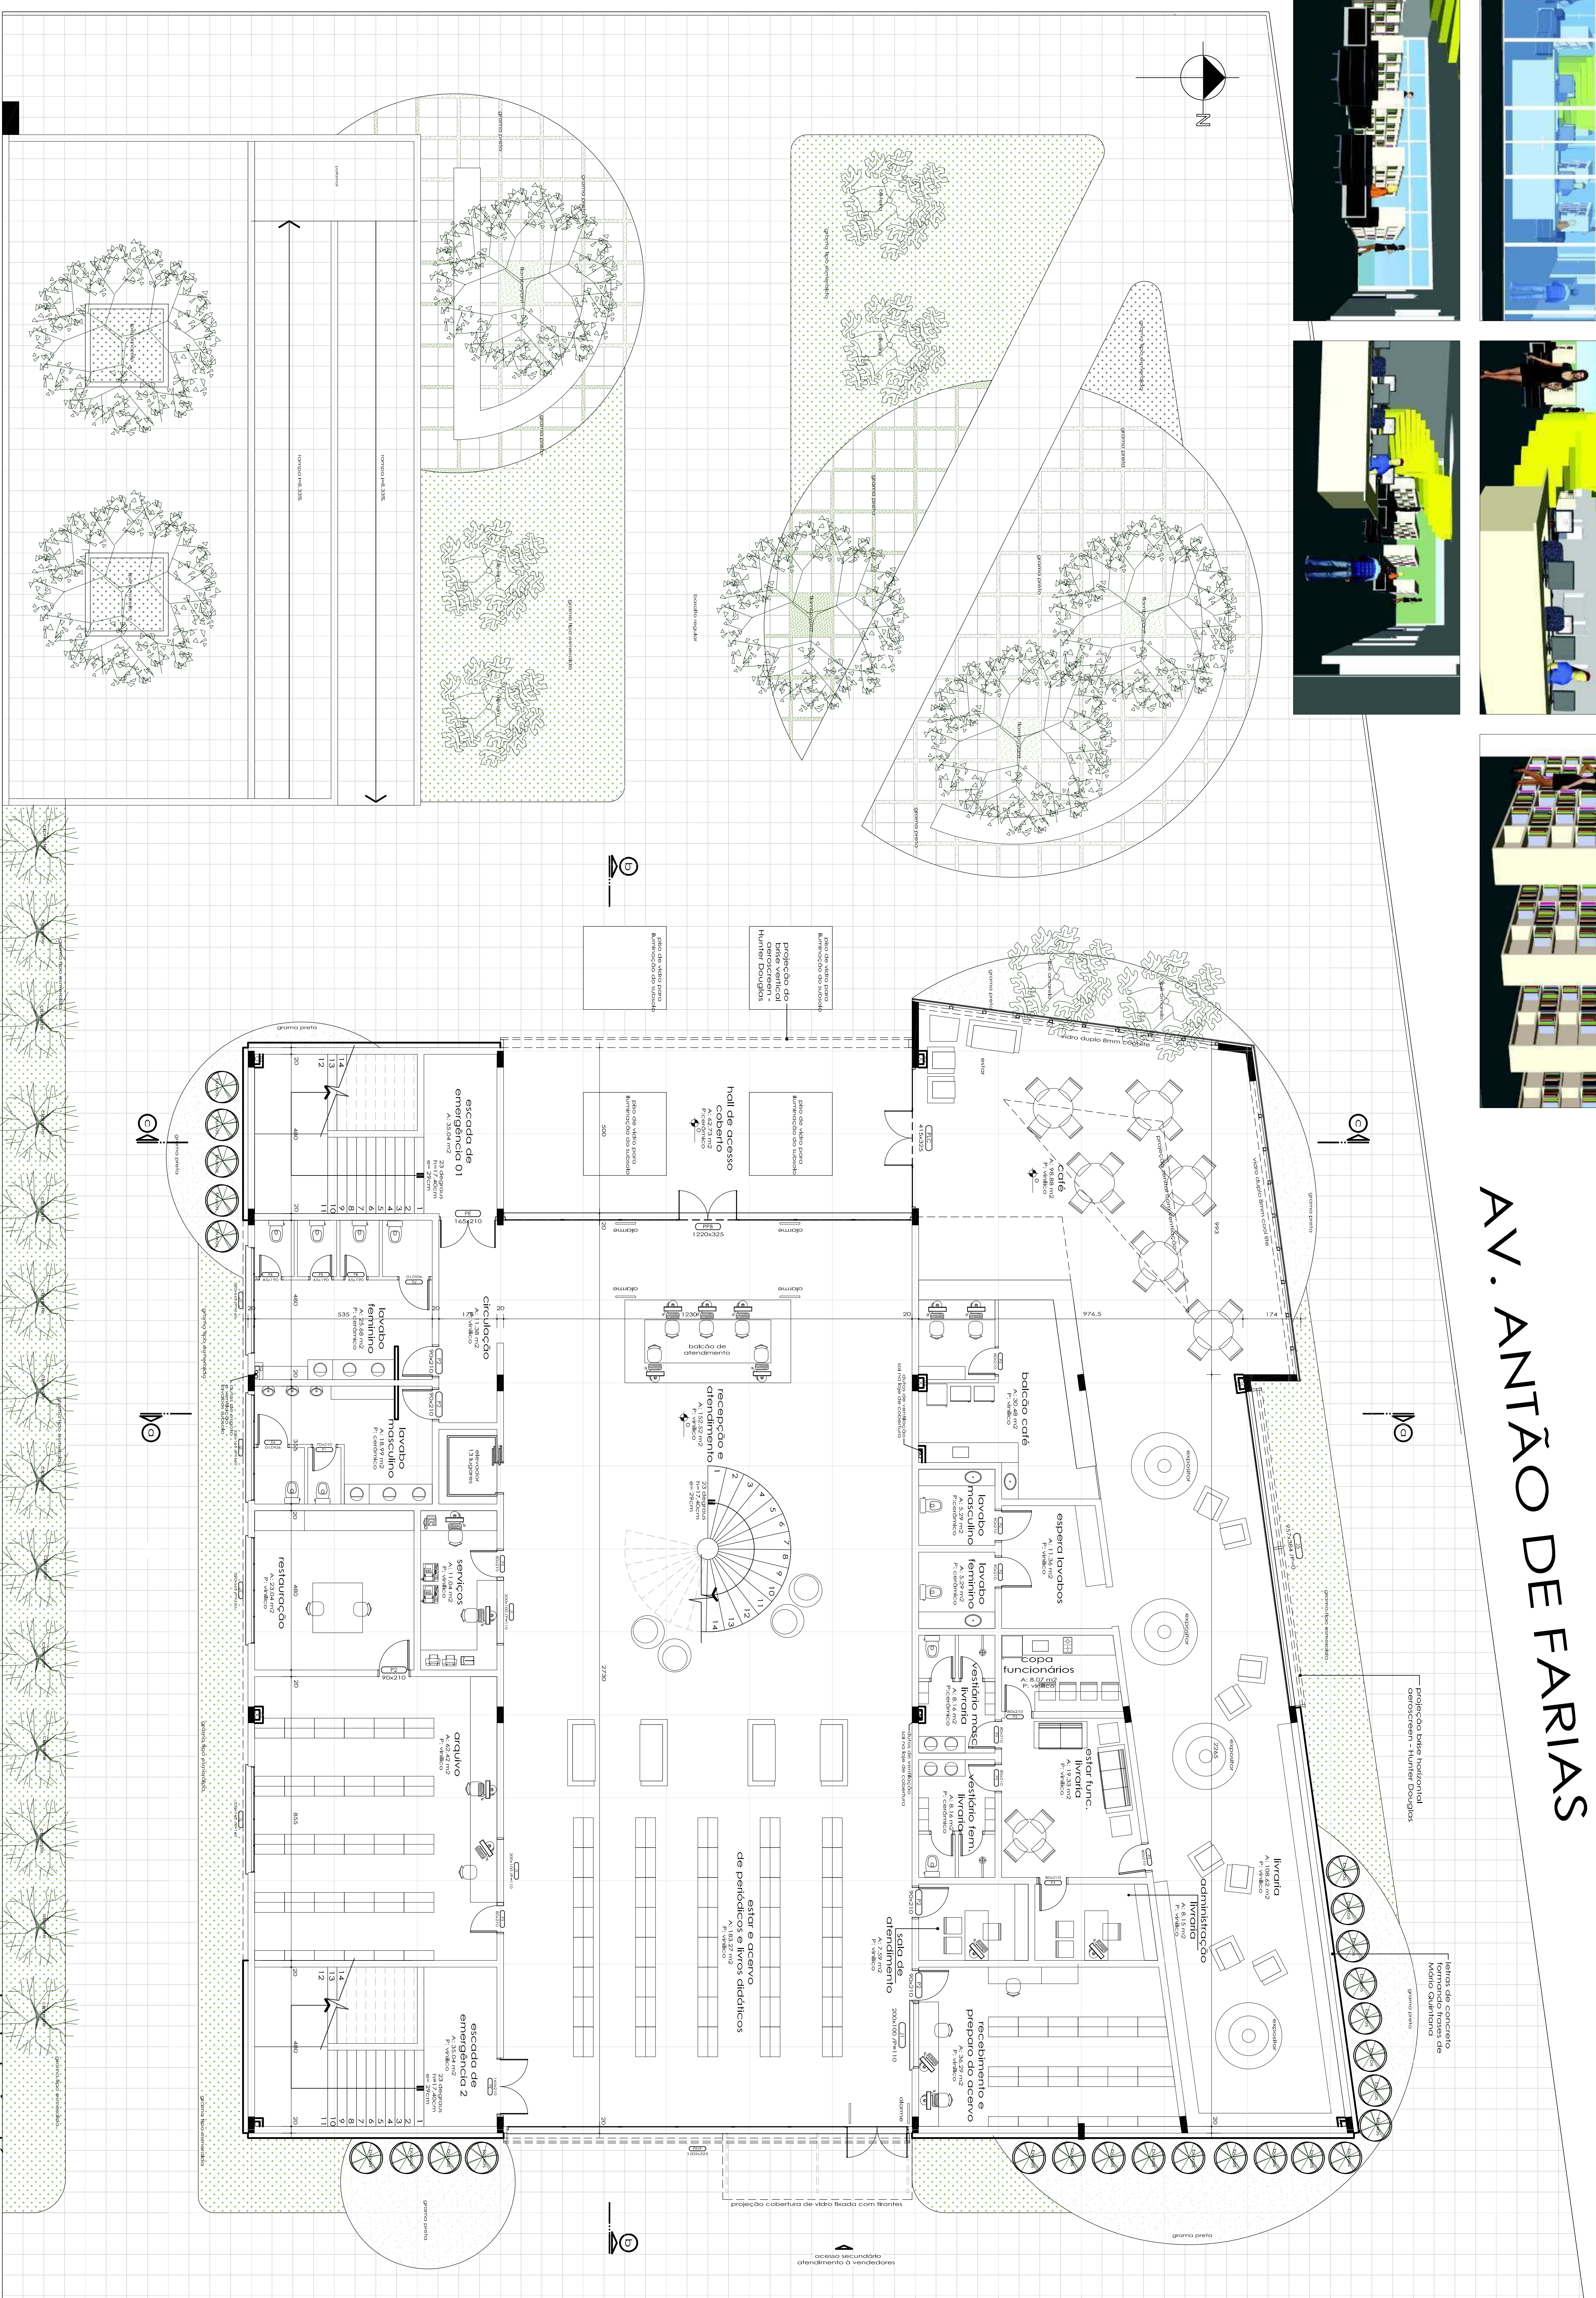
AV. ANTÃO DE FARIAS

N

hall de acesso coberto
P: porcelanato

escada de emergência 01
A: 35,04 m2
23 degraus
h=17,40cm
e=29cm

lavabo feminino
P: cerâmica

lavabo masculino
P: cerâmica

circulação
P: vinílico

elevador
13 lugares

recepção e atendimento
23 degraus
h=17,40cm
e=29cm

balcão de atendimento

serviços
P: vinílico

restauração
A: 23,04 m2
P: vinílico

arquivo
P: vinílico

estar e acervo de periódicos e livros didáticos
P: vinílico

escada de emergência 2
A: 35,04 m2
P: vinílico
23 degraus
h=17,40cm
e=29cm

café
P: vinílico

balcão café
A: 30,40 m2
P: vinílico

espera lavabos
P: vinílico

lavabo masculino
P: cerâmica

lavabo feminino
P: cerâmica

copa funcionários
A: 8,07 m2
P: vinílico

vestiário masc. livraria
P: cerâmica

vestiário fem. livraria
P: cerâmica

estar func. livraria
A: 19,33 m2
P: vinílico

livraria
A: 108,62 m2
P: vinílico

administração livraria
A: 8,15 m2
P: vinílico

sala de atendimento
P: vinílico

recebimento e preparo do acervo
P: vinílico

estar

expositor

vidro duplo 8mm c/película

projeção do brise vertical aeroscreen - Hunter Douglas

projeção brise horizontal aeroscreen - Hunter Douglas

letras de concreto formando frases de Mário Quintana

piso de vidro para iluminação do subsolo

projeção cobertura de vidro fixada com tirantes

acesso secundário
atendimento à vendedores

grama preta

grama tipo esmeralda

rampa i=8,33%

bosque regular

alarme

1220x325

976,5

2730

2265